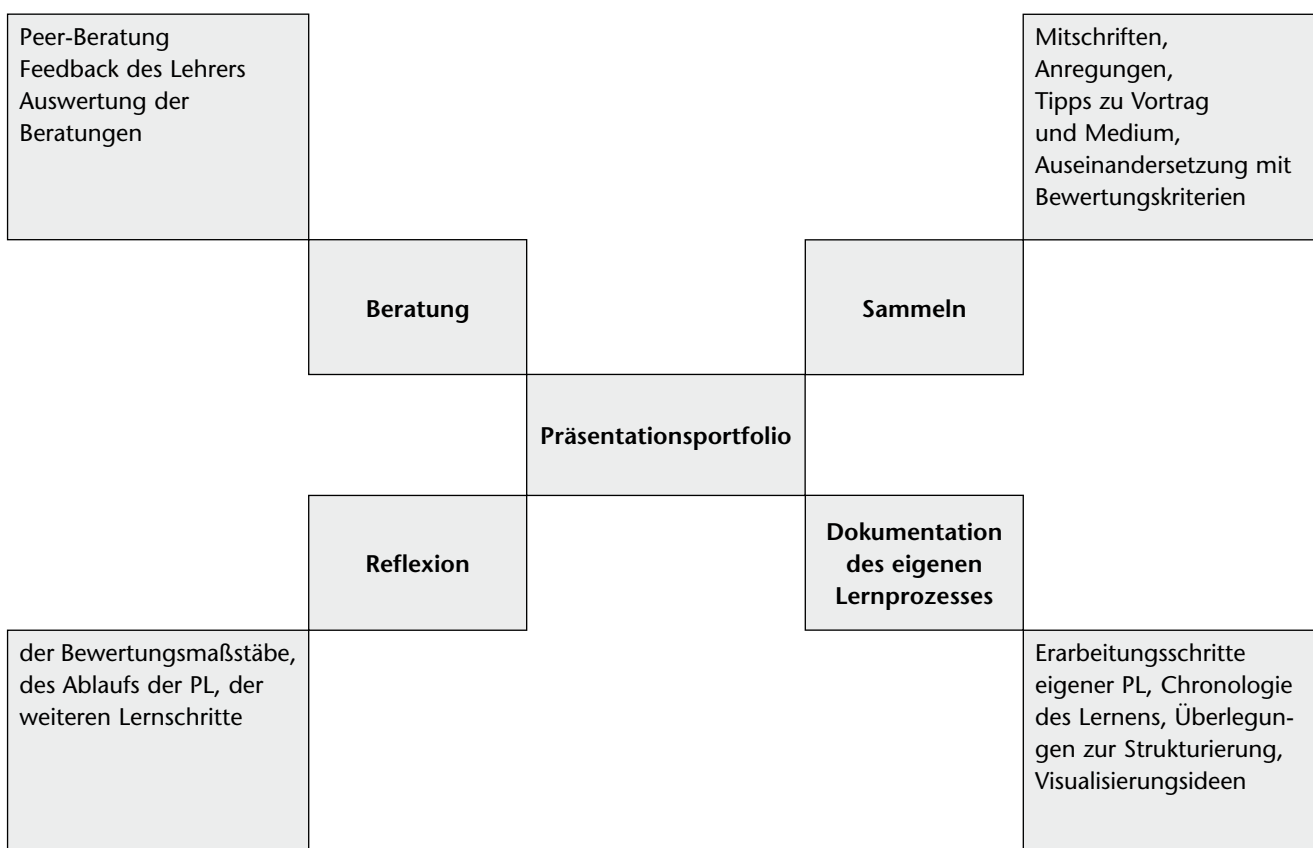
Peer-Beratung
Feedback des Lehrers
Auswertung der Beratungen

Mitschriften,
Anregungen,
Tipps zu Vortrag und Medium,
Auseinandersetzung mit Bewertungskriterien

Beratung

Sammeln

Präsentationsportfolio

Reflexion

Dokumentation des eigenen Lernprozesses

der Bewertungsmaßstäbe, des Ablaufs der PL, der weiteren Lernschritte

Erarbeitungsschritte eigener PL, Chronologie des Lernens, Überlegungen zur Strukturierung, Visualisierungsideen